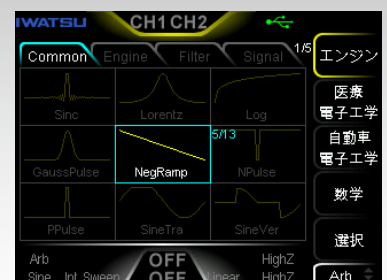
IWATSU CH1 CH2

Common Engine Filter Signal 1/5

エンジン

Sinc
Lorentz
Log

医療 電子工学

GaussPulse
NegRamp
5/13
NPulse

自動車 電子工学

数学

PPulse
SineTra
SineVer

選択

Arb
Sine
Int
Sweep
OFF
OFF
Linear
HighZ
HighZ
Arb